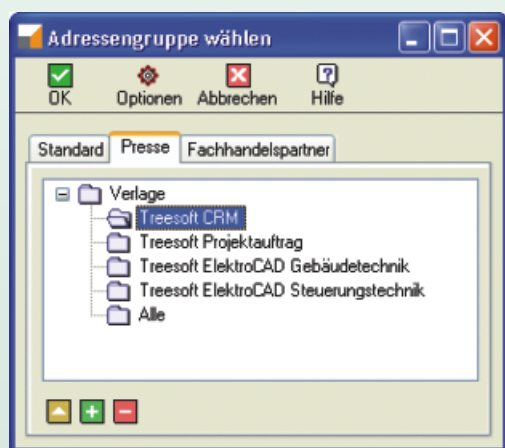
Adressengruppe wählen

OK
Optionen
Abbrechen
Hilfe

Standard
Presse
Fachhandelspartner

Verlage
Treesoft CRM
Treesoft Projektauftrag
Treesoft ElektroCAD Gebäudetechnik
Treesoft ElektroCAD Steuerungstechnik
Alle